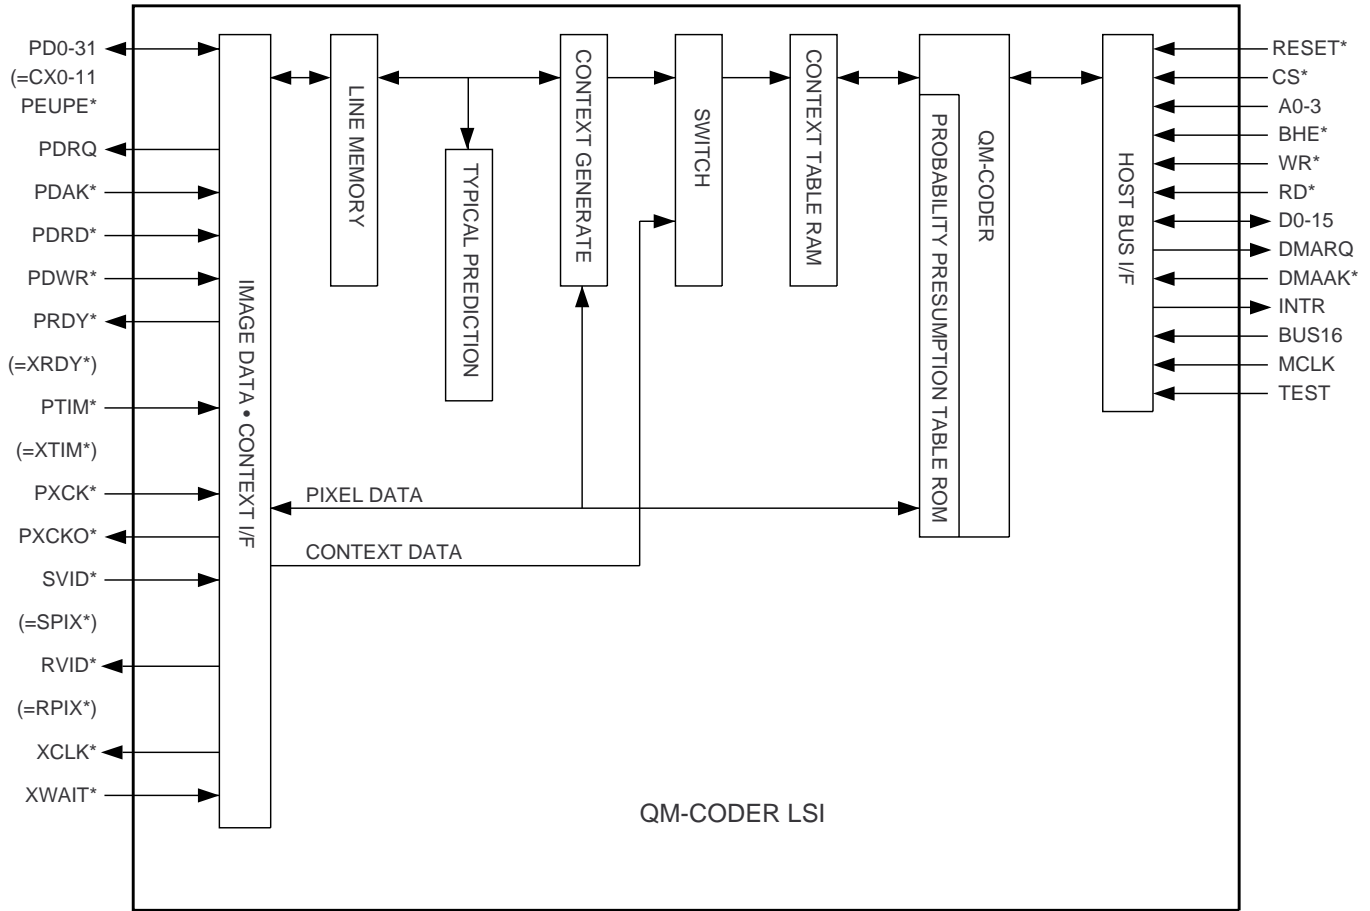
PD0-31
(=CX0-11
PEUPE*
PDRQ
PDAK*
PDRD*
PDWR*
PRDY*
(=XRDY*)
PTIM*
(=XTIM*)
PXCK*
PXCKO*
SVID*
(=SPIX*)
RVID*
(=RPIX*)
XCLK*
XWAIT*

IMAGE DATA • CONTEXT I/F

LINE MEMORY

TYPICAL PREDICTION

CONTEXT GENERATE

SWITCH

CONTEXT TABLE RAM

QM-CODER

PROBABILITY PRESUMPTION TABLE ROM

HOST BUS I/F

PIXEL DATA

CONTEXT DATA

RESET*
CS*
A0-3
BHE*
WR*
RD*
D0-15
DMARQ
DMAAK*
INTR
BUS16
MCLK
TEST

QM-CODER LSI